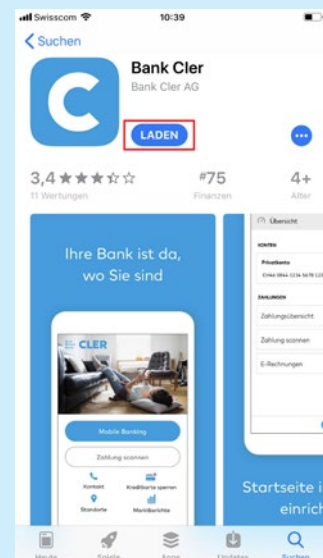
Swisscom 10:39

Suchen

Bank Cler
Bank Cler AG

LADEN

3,4 ★★★☆☆
11 Wertungen

#75
Finanzen

4+
Alter

Ihre Bank ist da, wo Sie sind

CLER

Mobile Banking

Zahlung scannen

Kontakt
Kreditkarte sperren
Standorte
Marktberichte

Übersicht

KONTEN

Privatkonto
CH44 3844 1234 5678 123

ZAHLUNGEN

Zahlungsübersicht

Zahlung scannen

E-Rechnungen

Startseite i
einrich

Heute
Spiele
Apps
Updates
Suchen